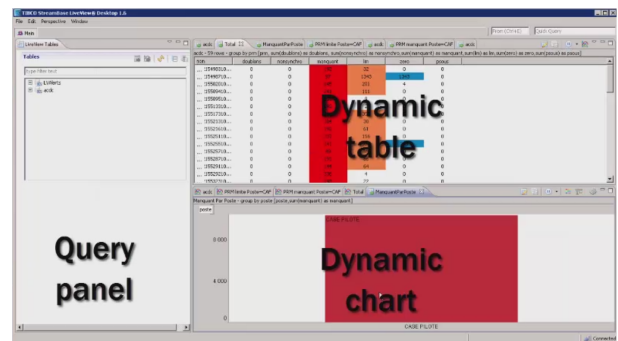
TIBCO StreamBase LiveView® Desktop 1.6

File Edit Perspective Window

Main

LiveView Tables

Tables

type filter text

EVAlerts

acik

acik Total PRM timbe Poste=CAP Manquant Par Poste PRM manquant Poste=CAP acik

ten doublons nonsynchro manquant lin zero pasup

Dynamic table

acik PRM timbe Poste=CAP PRM manquant Poste=CAP Total Manquant Par Poste

Manquant Par Poste - group by poste

poste

CASE PILOTE

4 000

0

CASE PILOTE

Query panel

Dynamic chart

Connected